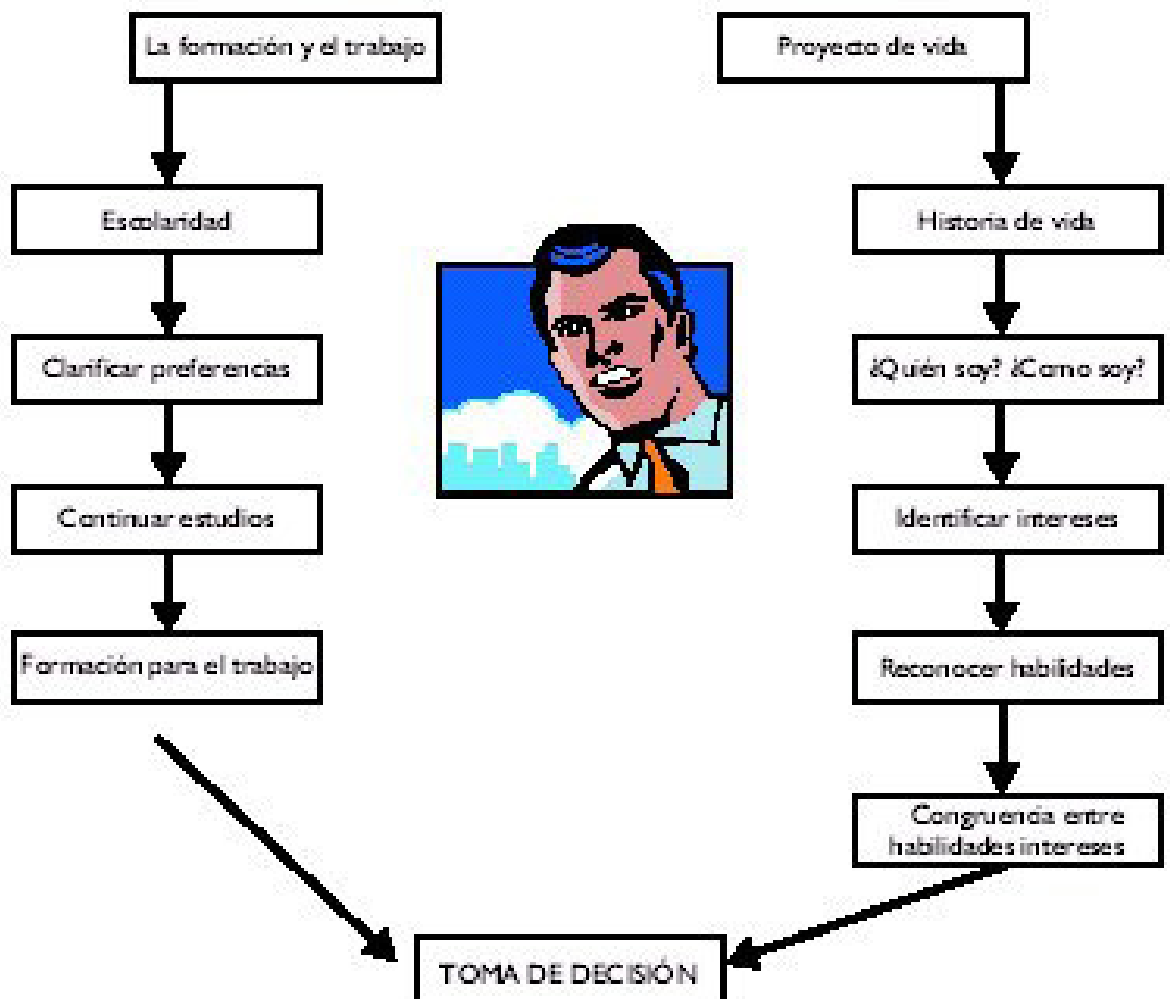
La formación y el trabajo

Escolaridad

Clarificar preferencias

Continuar estudios

Formación para el trabajo

Proyecto de vida

Historia de vida

¿Quién soy? ¿Como soy?

Identificar intereses

Reconocer habilidades

Congruencia entre habilidades intereses

TOMA DE DECISIÓN